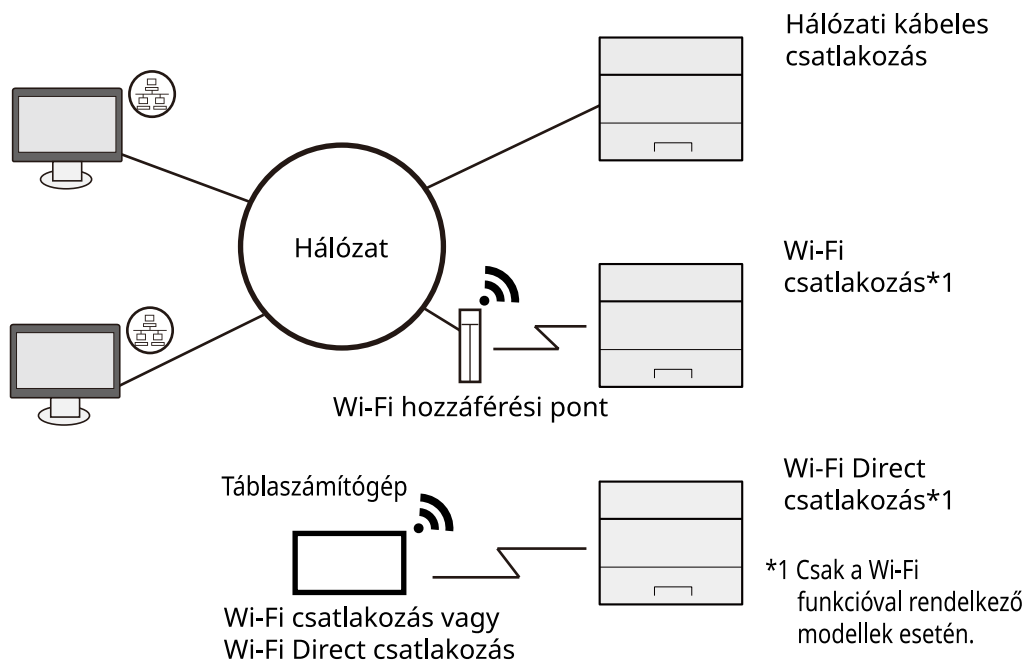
Hálózati kábeles csatlakozás

Hálózat

Wi-Fi csatlakozás*1

Wi-Fi hozzáférési pont

Wi-Fi Direct csatlakozás*1

Táblaszámítógép

Wi-Fi csatlakozás vagy Wi-Fi Direct csatlakozás

*1 Csak a Wi-Fi funkcióval rendelkező modellek esetén.